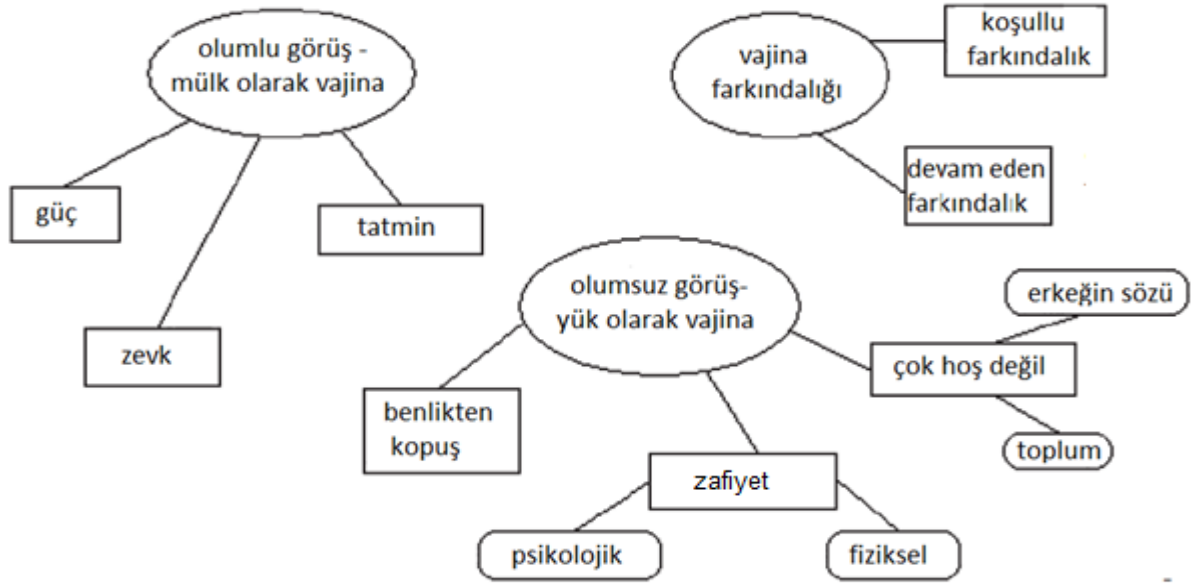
olumlu görüş - mülk olarak vajina

güç

tatmin

zevk

vajina farkındalığı

koşullu farkındalık

devam eden farkındalık

olumsuz görüş- yük olarak vajina

erkeğin sözü

çok hoş değil

toplum

benlikten kopuş

zafiyet

psikolojik

fiziksel